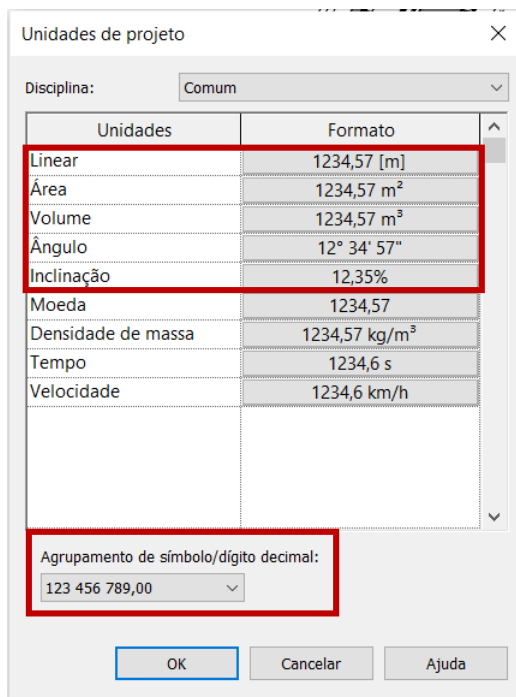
Unidades de projeto

Disciplina: Comum

| Unidades | Formato |
|---|---|
| Linear | 1234,57 [m] |
| Área | 1234,57 m² |
| Volume | 1234,57 m³ |
| Ângulo | 12° 34' 57" |
| Inclinação | 12,35% |
| Moeda | 1234,57 |
| Densidade de massa | 1234,57 kg/m³ |
| Tempo | 1234,6 s |
| Velocidade | 1234,6 km/h |

Agrupamento de símbolo/dígito decimal:
123 456 789,00

OK Cancelar Ajuda